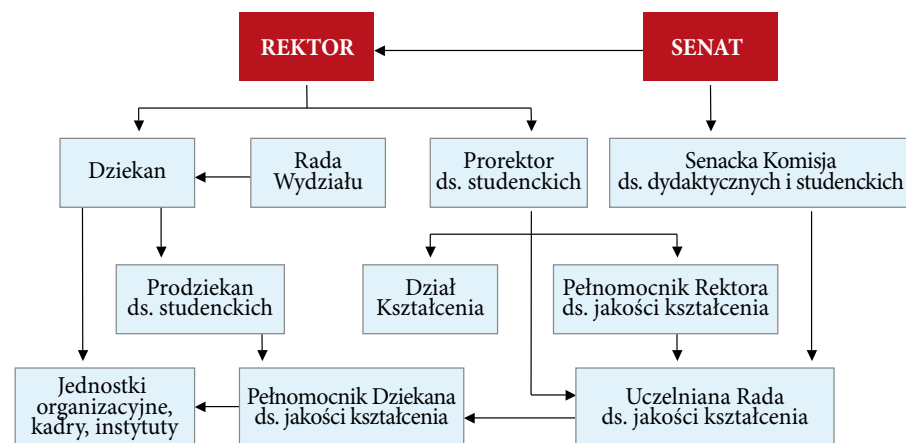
REKTOR

SENAT

Dziekan

Rada Wydziału

Prorektor ds. studenckich

Senacka Komisja ds. dydaktycznych i studenckich

Prodziekan ds. studenckich

Dział Kształcenia

Pełnomocnik Rektora ds. jakości kształcenia

Jednostki organizacyjne, kadry, instytuty

Pełnomocnik Dziekana ds. jakości kształcenia

Uczelniana Rada ds. jakości kształcenia